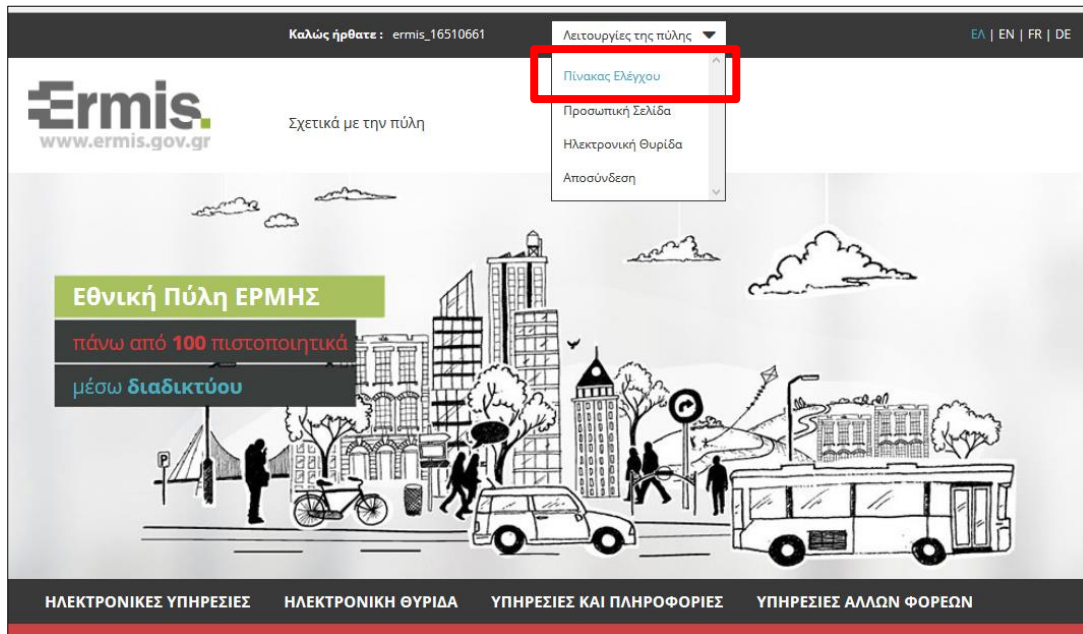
Καλώς ήρθατε : ermis_16510661

Λειτουργίες της πύλης

ΕΛ | EN | FR | DE

Πίνακας Ελέγχου

Προσωπική Σελίδα

Ηλεκτρονική Θυρίδα

Αποσύνδεση

Ermis.
www.ermis.gov.gr

Σχετικά με την πύλη

Εθνική Πύλη ΕΡΜΗΣ

πάνω από 100 πιστοποιητικά

μέσω διαδικτύου

P

ΗΛΕΚΤΡΟΝΙΚΕΣ ΥΠΗΡΕΣΙΕΣ

ΗΛΕΚΤΡΟΝΙΚΗ ΘΥΡΙΔΑ

ΥΠΗΡΕΣΙΕΣ ΚΑΙ ΠΛΗΡΟΦΟΡΙΕΣ

ΥΠΗΡΕΣΙΕΣ ΑΛΛΩΝ ΦΟΡΕΩΝ